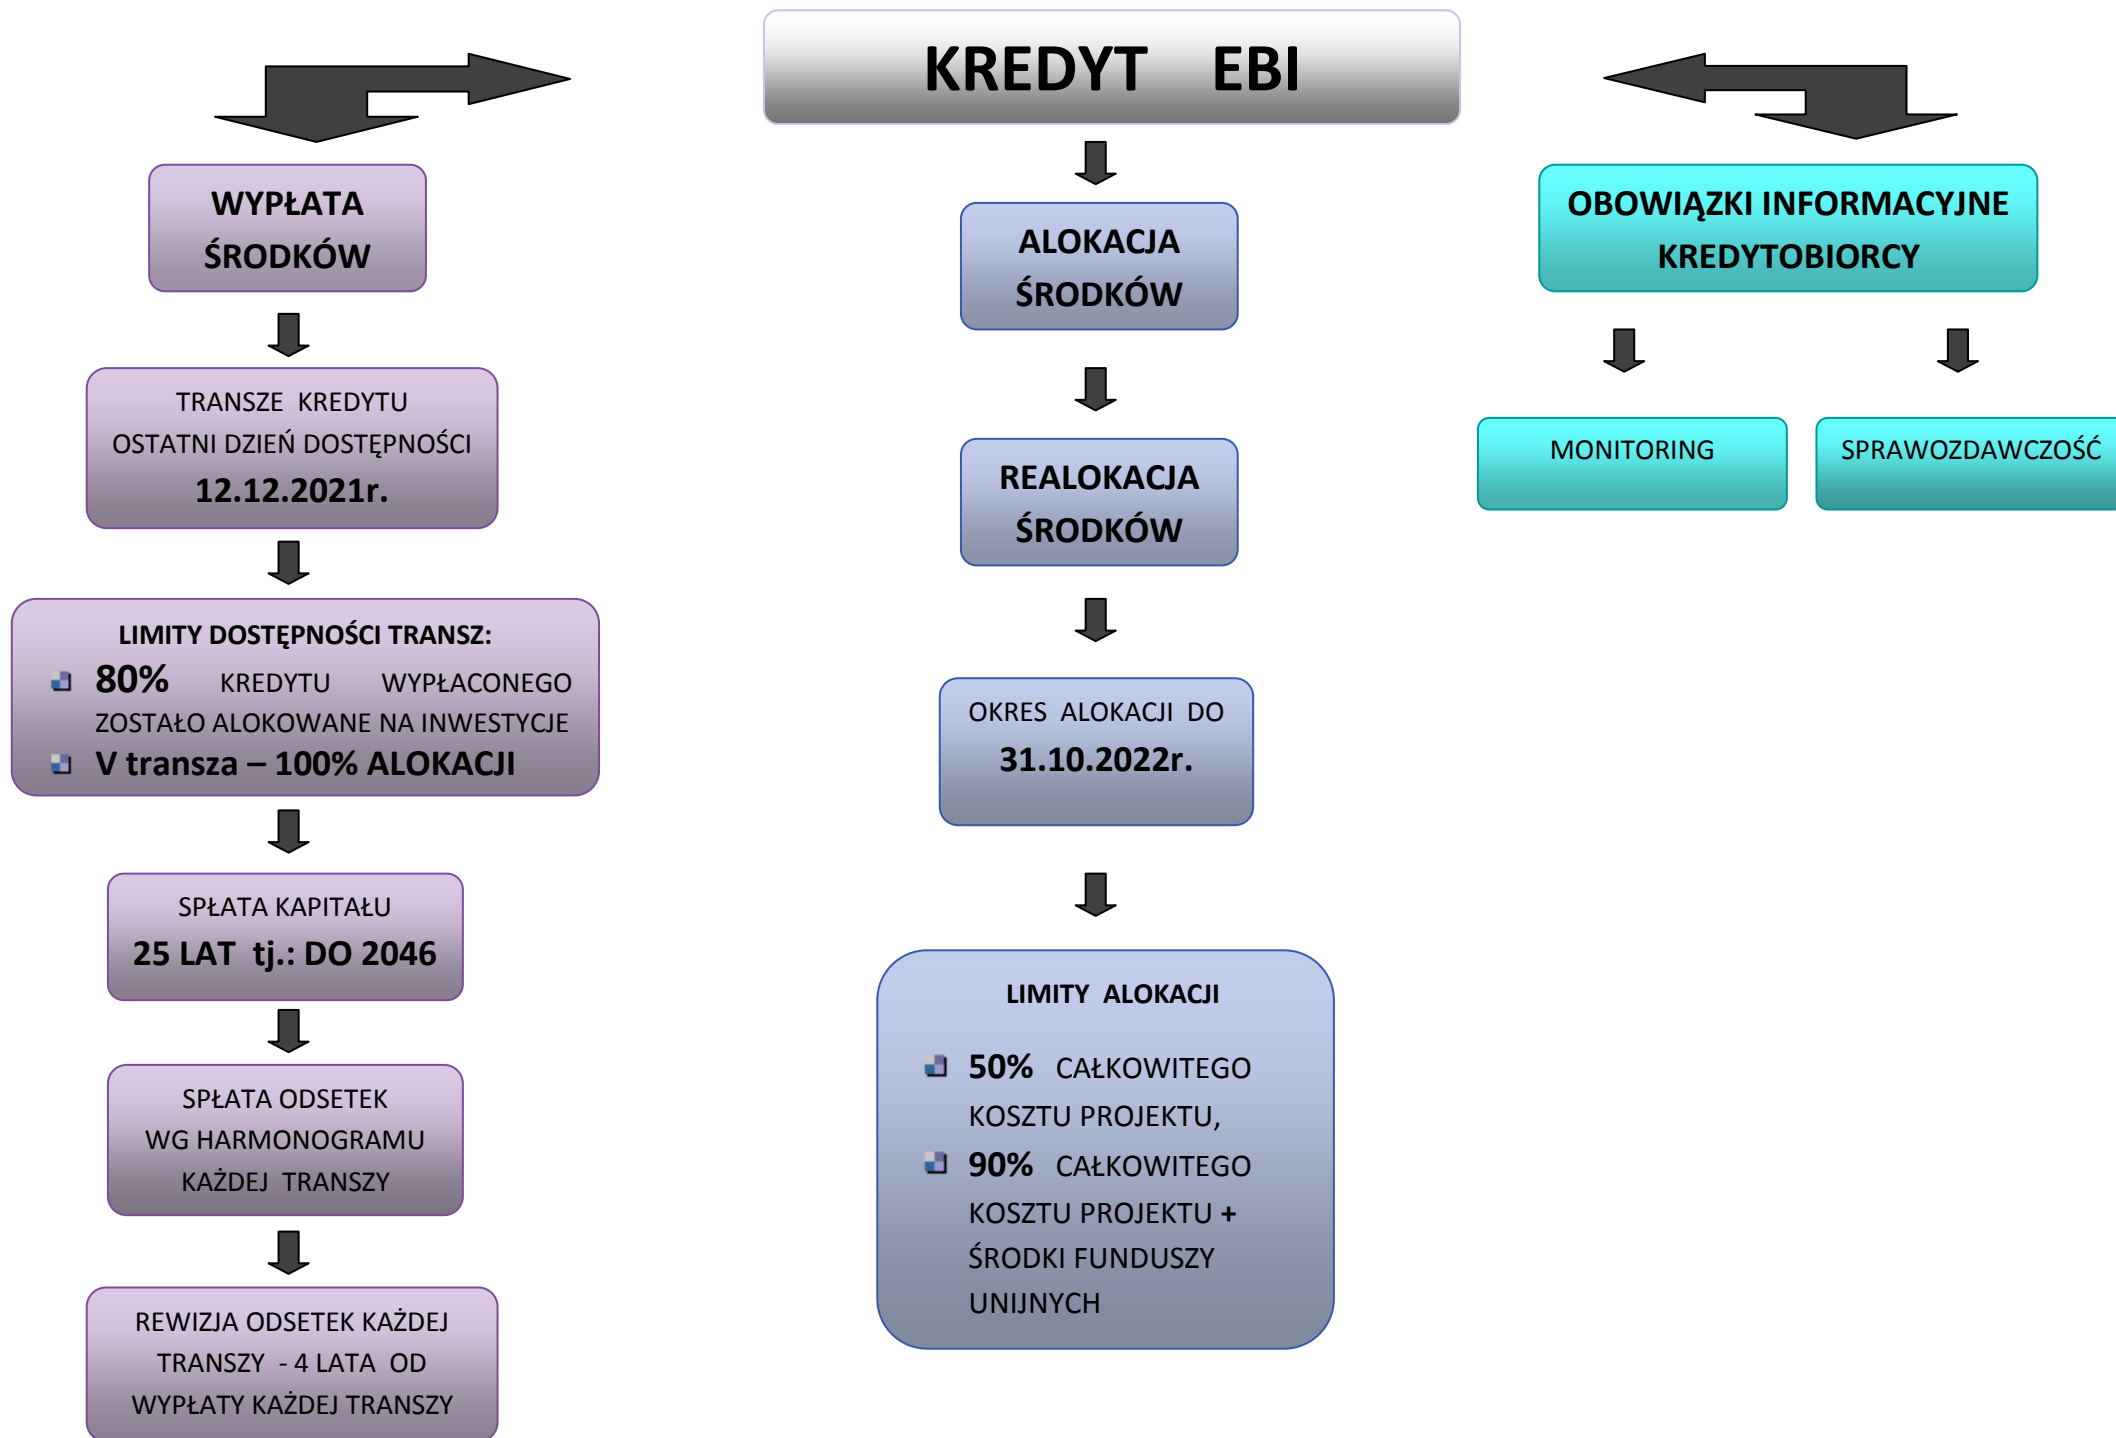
KREDYT EBI

WYPŁATA ŚRODKÓW

TRANSZE KREDYTU
OSTATNI DZIEŃ DOSTĘPNOŚCI
12.12.2021r.

LIMITY DOSTĘPNOŚCI TRANSZ:
80% KREDYTU WYPŁACONEGO ZOSTAŁO ALOKOWANE NA INWESTYCJE
V transza – 100% ALOKACJI

SPŁATA KAPITAŁU
25 LAT tj.: DO 2046

SPŁATA ODSETEK
WG HARMONOGRAMU
KAŻDEJ TRANSZY

REWIZJA ODSETEK KAŻDEJ TRANSZY - 4 LATA OD WYPŁATY KAŻDEJ TRANSZY

ALOKACJA ŚRODKÓW

REALOKACJA ŚRODKÓW

OKRES ALOKACJI DO
31.10.2022r.

LIMITY ALOKACJI
50% CAŁKOWITEGO KOSZTU PROJEKTU,
90% CAŁKOWITEGO KOSZTU PROJEKTU + ŚRODKI FUNDUSZY UNIJNYCH

OBOWIĄZKI INFORMACYJNE KREDYTOBIORCY

MONITORING

SPRAWOZDAWCZOŚĆ